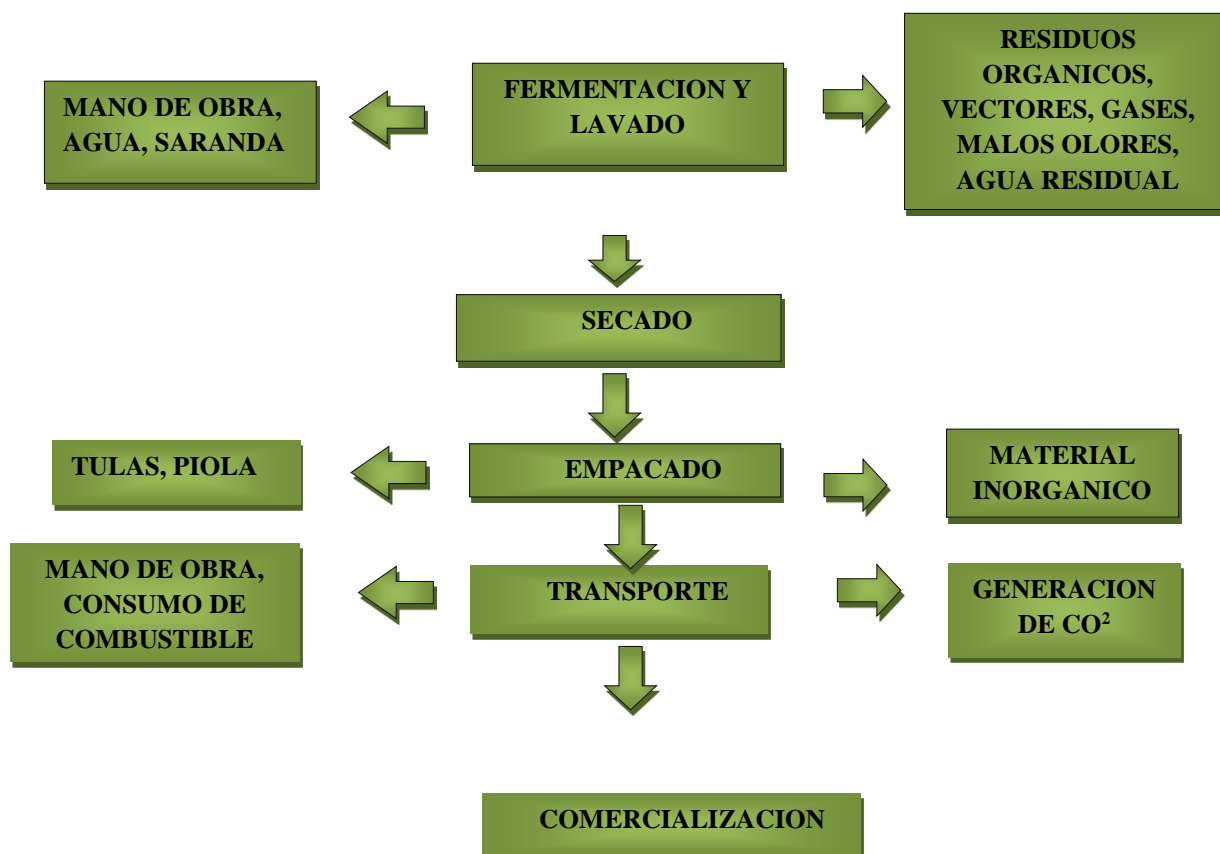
MANO DE OBRA, AGUA, SARANDA

FERMENTACION Y LAVADO

RESIDUOS ORGANICOS, VECTORES, GASES, MALOS OLORES, AGUA RESIDUAL

SECADO

TULAS, PIOLA

EMPACADO

MATERIAL INORGANICO

MANO DE OBRA, CONSUMO DE COMBUSTIBLE

TRANSPORTE

GENERACION DE $CO^2$

COMERCIALIZACION